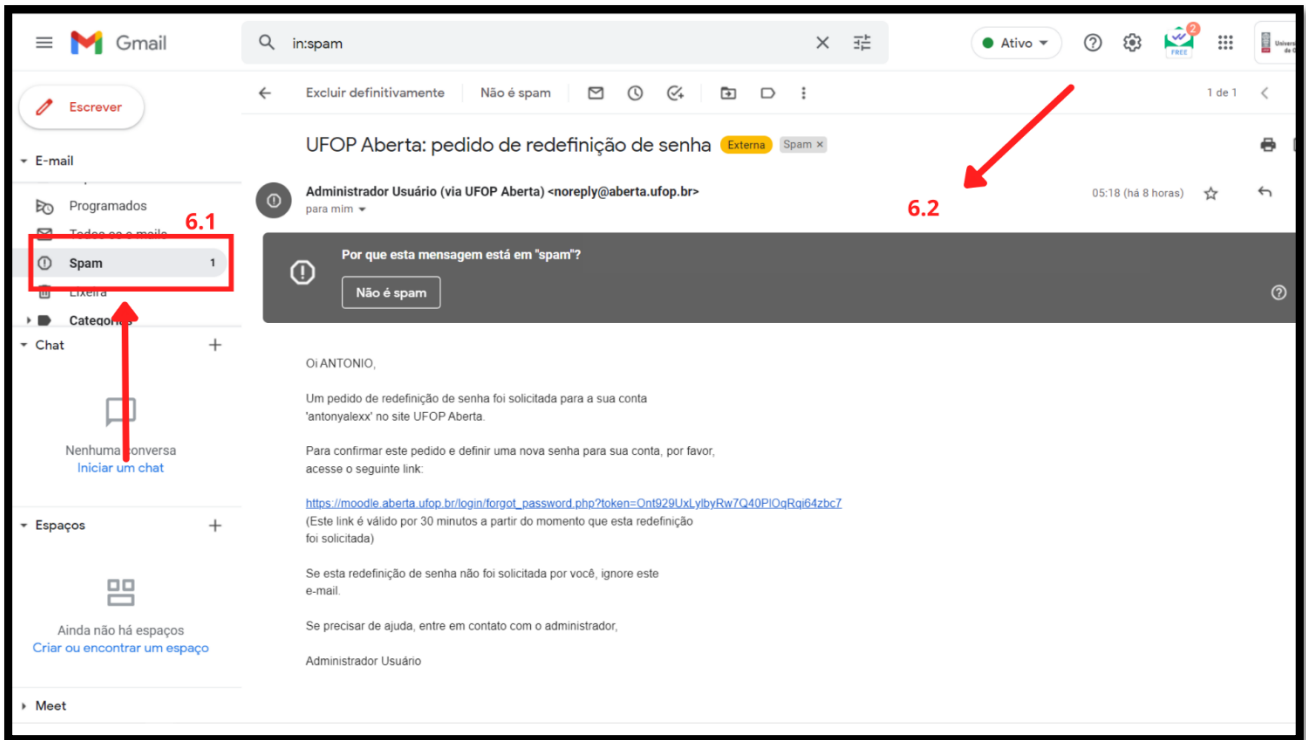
Gmail

in:spam

Ativo

FREE

2

Escrever

E-mail

Programados

6.1

Todos os e-mails

Spam 1

Lixeira

Categorias

Chat

Nenhuma conversa
Iniciar um chat

Espaços

Ainda não há espaços
Criar ou encontrar um espaço

Meet

Excluir definitivamente Não é spam

1 de 1

UFOP Aberta: pedido de redefinição de senha Externa Spam ×

Administrador Usuário (via UFOP Aberta) <noreply@aberta.ufop.br>
para mim

05:18 (há 8 horas)

6.2

Por que esta mensagem está em "spam"?

Não é spam

Oi ANTONIO,

Um pedido de redefinição de senha foi solicitada para a sua conta 'antonyalexx' no site UFOP Aberta.

Para confirmar este pedido e definir uma nova senha para sua conta, por favor, acesse o seguinte link:

https://moodle.aberta.ufop.br/login/forgot_password.php?token=Ont929UxLylbyRw7Q40PlOgRgi64zbc7
(Este link é válido por 30 minutos a partir do momento que esta redefinição foi solicitada)

Se esta redefinição de senha não foi solicitada por você, ignore este e-mail.

Se precisar de ajuda, entre em contato com o administrador,

Administrador Usuário